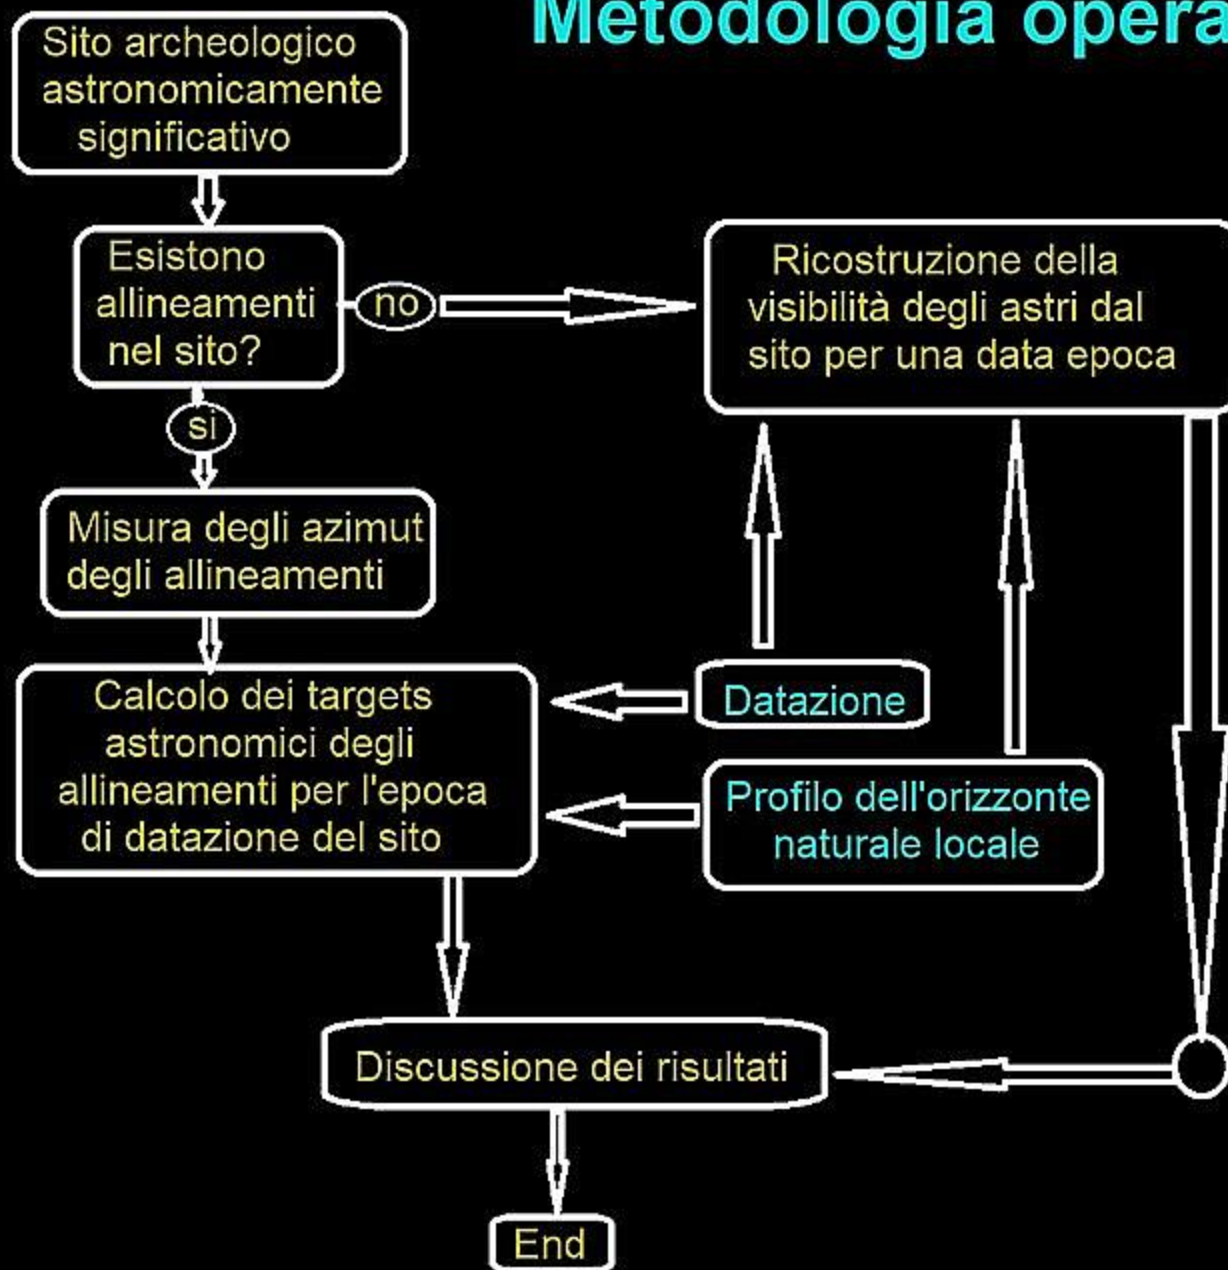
Metodologia opera

Sito archeologico astronomicamente significativo

Esistono allineamenti nel sito?

no

Ricostruzione della visibilità degli astri dal sito per una data epoca

si

Misura degli azimut degli allineamenti

Calcolo dei targets astronomici degli allineamenti per l'epoca di datazione del sito

Datazione

Profilo dell'orizzonte naturale locale

Discussione dei risultati

End